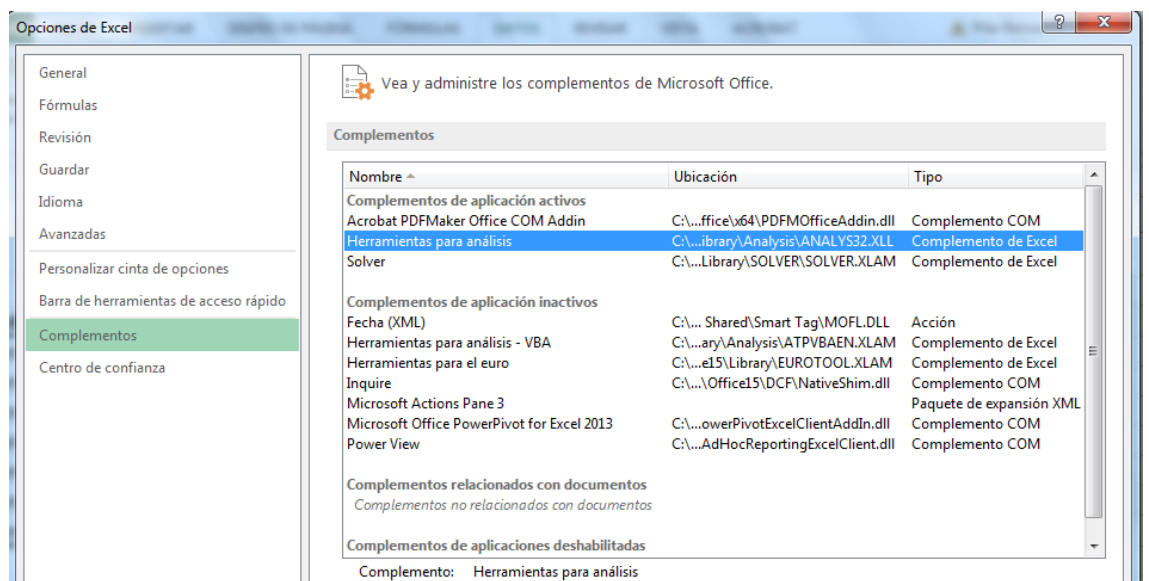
Opciones de Excel

General
Fórmulas
Revisión
Guardar
Idioma
Avanzadas
Personalizar cinta de opciones
Barra de herramientas de acceso rápido
Complementos
Centro de confianza

Vea y administre los complementos de Microsoft Office.

Complementos

| Nombre | Ubicación | Tipo |
|---|---|---|
| **Complementos de aplicación activos** | | |
| Acrobat PDFMaker Office COM Addin | C:\...ffice\x64\PDFMOfficeAddin.dll | Complemento COM |
| Herramientas para análisis | C:\...ibrary\Analysis\ANALYS32.XLL | Complemento de Excel |
| Solver | C:\...Library\SOLVER\SOLVER.XLAM | Complemento de Excel |
| **Complementos de aplicación inactivos** | | |
| Fecha (XML) | C:\... Shared\Smart Tag\MOFL.DLL | Acción |
| Herramientas para análisis - VBA | C:\...ary\Analysis\ATPVBAEN.XLAM | Complemento de Excel |
| Herramientas para el euro | C:\...e15\Library\EUROTOOL.XLAM | Complemento de Excel |
| Inquire | C:\...\Office15\DCF\NativeShim.dll | Complemento COM |
| Microsoft Actions Pane 3 | | Paquete de expansión XML |
| Microsoft Office PowerPivot for Excel 2013 | C:\...owerPivotExcelClientAddIn.dll | Complemento COM |
| Power View | C:\...AdHocReportingExcelClient.dll | Complemento COM |
| **Complementos relacionados con documentos** | | |
| Complementos no relacionados con documentos | | |
| **Complementos de aplicaciones deshabilitadas** | | |

Complemento: Herramientas para análisis